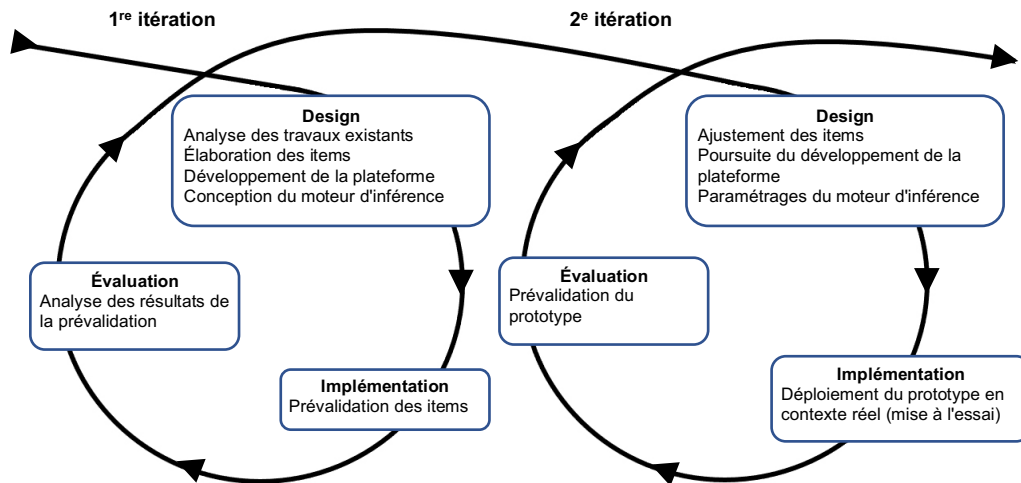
1<sup>re</sup> itération

2<sup>e</sup> itération

**Design**
Analyse des travaux existants
Élaboration des items
Développement de la plateforme
Conception du moteur d'inférence

**Évaluation**
Analyse des résultats de la prévalidation

**Implémentation**
Prévalidation des items

**Design**
Ajustement des items
Poursuite du développement de la plateforme
Paramétrages du moteur d'inférence

**Évaluation**
Prévalidation du prototype

**Implémentation**
Déploiement du prototype en contexte réel (mise à l'essai)